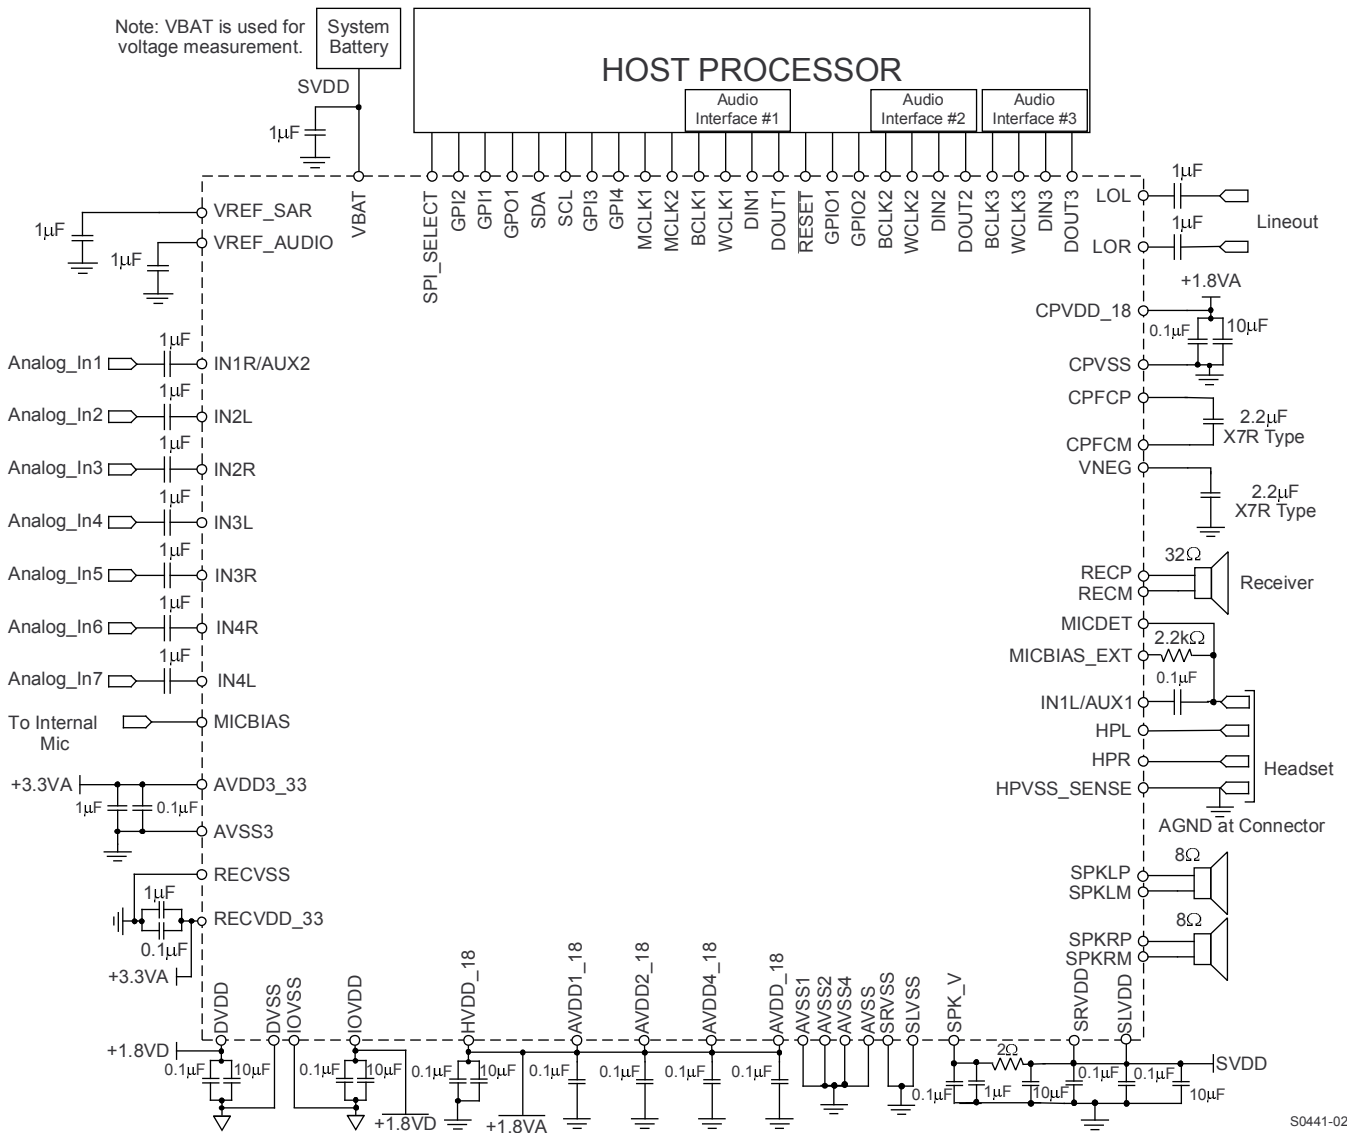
Note: VBAT is used for voltage measurement.

System Battery

HOST PROCESSOR

Audio Interface #1

Audio Interface #2

Audio Interface #3

SVDD

1μF

VREF_SAR
VREF_AUDIO
VBAT
1μF
1μF

SPI_SELECT GPI2 GPI1 GPO1 SDA SCL GPI3 GPI4 MCLK1 MCLK2 BCLK1 WCLK1 DIN1 DOUT1 RESET GPIO1 GPIO2 BCLK2 WCLK2 DIN2 DOUT2 BCLK3 WCLK3 DIN3 DOUT3

1μF
LOL
1μF
Lineout
LOR

+1.8VA
CPVDD_18
0.1μF 10μF
CPVSS
CPFCP
2.2μF X7R Type
CPFCM
VNEG
2.2μF X7R Type

32Ω
RECP
RECM
Receiver
MICDET
2.2kΩ
MICBIAS_EXT
0.1μF
IN1L/AUX1
HPL
HPR
Headset
HPVSS_SENSE
AGND at Connector

8Ω
SPKLP
SPKLM
8Ω
SPKRP
SPKRM

1μF
Analog_In1 IN1R/AUX2
1μF
Analog_In2 IN2L
1μF
Analog_In3 IN2R
1μF
Analog_In4 IN3L
1μF
Analog_In5 IN3R
1μF
Analog_In6 IN4R
1μF
Analog_In7 IN4L
To Internal Mic MICBIAS
+3.3VA AVDD3_33
1μF 0.1μF
AVSS3
RECVSS
1μF
RECVDD_33
0.1μF
+3.3VA

DVDD DVSS IOVSS IOVDD HVDD_18 AVDD1_18 AVDD2_18 AVDD4_18 AVDD_18 AVSS1 AVSS2 AVSS4 AVSS SRVSS SLVSS SPK_V SRVDD SLVDD

+1.8VD
0.1μF 10μF 0.1μF 10μF 0.1μF 10μF 0.1μF 0.1μF 0.1μF 0.1μF
+1.8VD +1.8VA
2Ω
0.1μF 1μF 10μF 0.1μF 0.1μF 10μF
SVDD

S0441-02